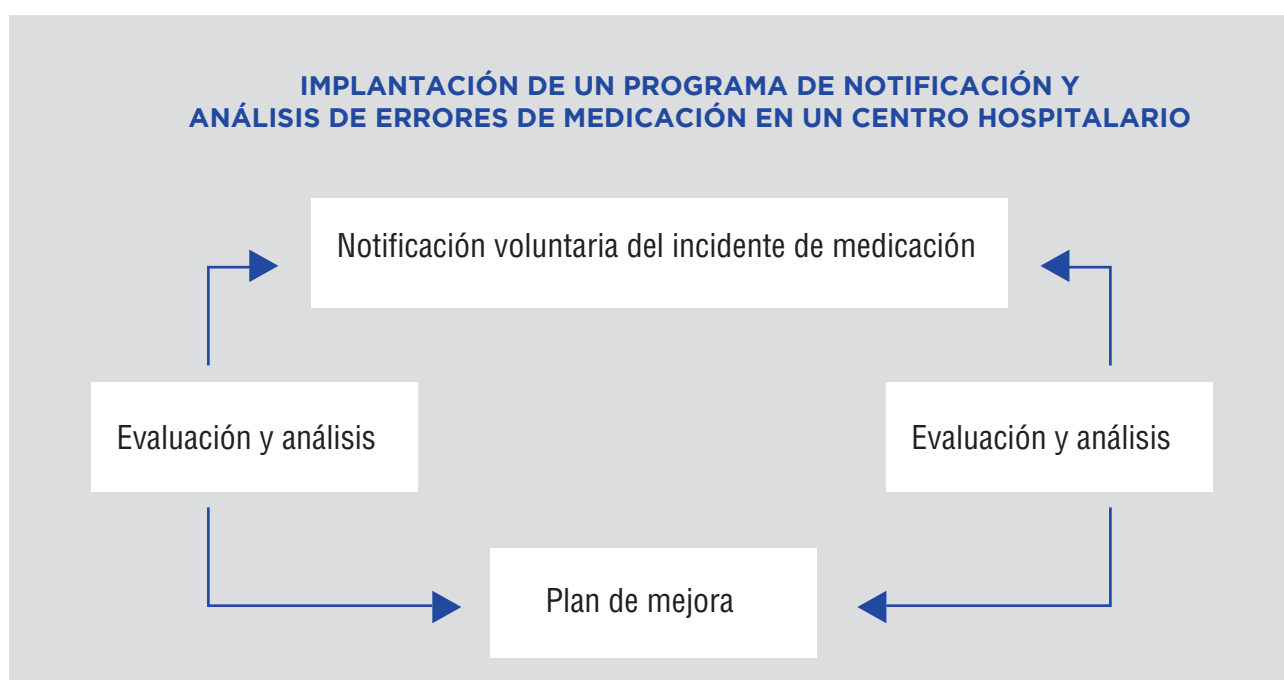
IMPLANTACIÓN DE UN PROGRAMA DE NOTIFICACIÓN Y ANÁLISIS DE ERRORES DE MEDICACIÓN EN UN CENTRO HOSPITALARIO

Notificación voluntaria del incidente de medicación

Evaluación y análisis

Evaluación y análisis

Plan de mejora